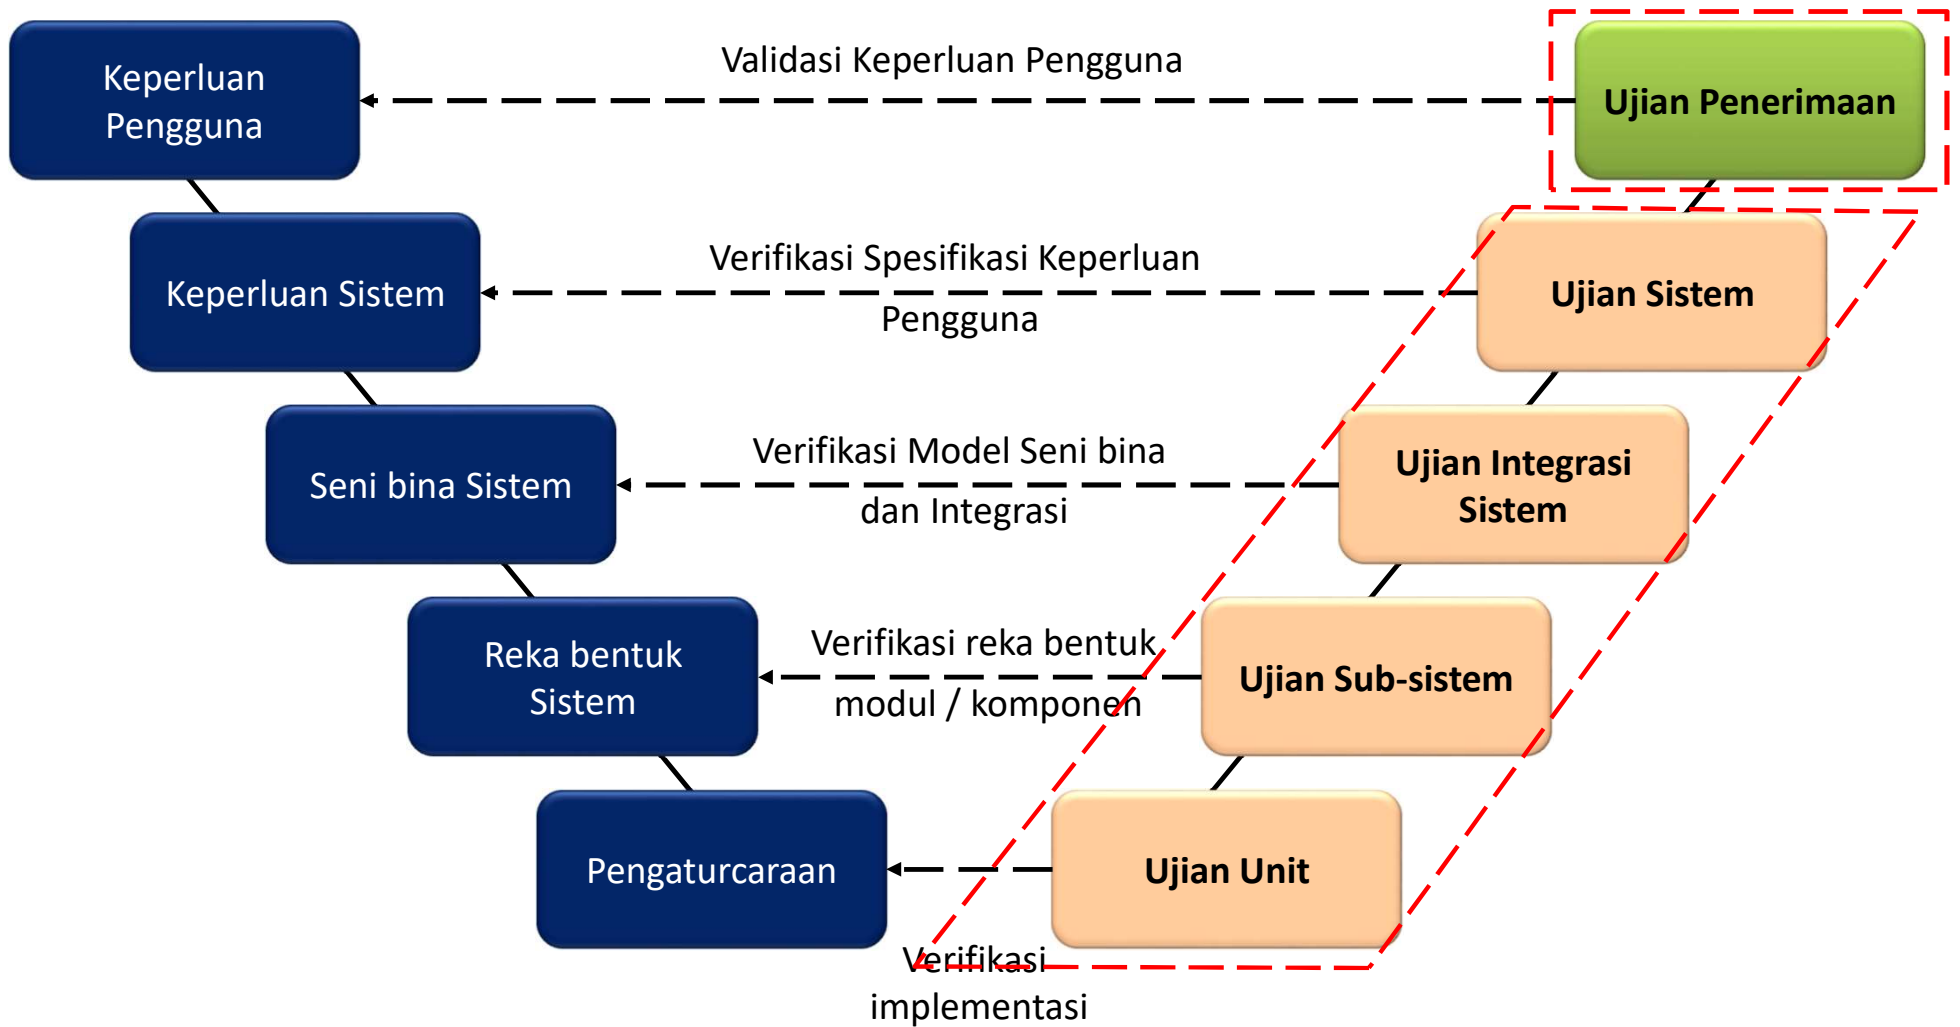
Keperluan Pengguna

Validasi Keperluan Pengguna

Ujian Penerimaan

Keperluan Sistem

Verifikasi Spesifikasi Keperluan Pengguna

Ujian Sistem

Seni bina Sistem

Verifikasi Model Seni bina dan Integrasi

Ujian Integrasi Sistem

Reka bentuk Sistem

Verifikasi reka bentuk modul / komponen

Ujian Sub-sistem

Pengaturcaraan

Ujian Unit

Verifikasi implementasi